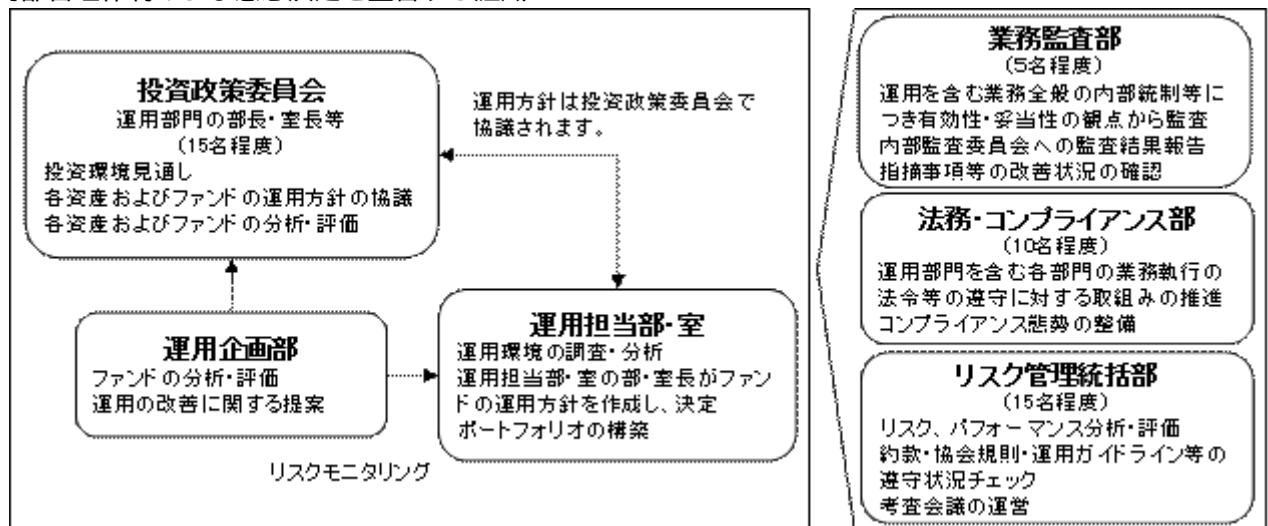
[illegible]

投資政策委員会
運用部門の部長・室長等
（15名程度）
投資環境見通し
各資産およびファンドの運用方針の協議
各資産およびファンドの分析・評価

運用方針は投資政策委員会で協議されます。

運用企画部
ファンドの分析・評価
運用の改善に関する提案

運用担当部・室
運用環境の調査・分析
運用担当部・室の部・室長がファンドの運用方針を作成し、決定
ポートフォリオの構築

リスクモニタリング

業務監査部
（5名程度）
運用を含む業務全般の内部統制等につき有効性・妥当性の観点から監査
内部監査委員会への監査結果報告
指摘事項等の改善状況の確認

法務・コンプライアンス部
（10名程度）
運用部門を含む各部門の業務執行の法令等の遵守に対する取組みの推進
コンプライアンス態勢の整備

リスク管理統括部
（15名程度）
リスク、パフォーマンス分析・評価
約款・協会規則・運用ガイドライン等の遵守状況チェック
考査会議の運営